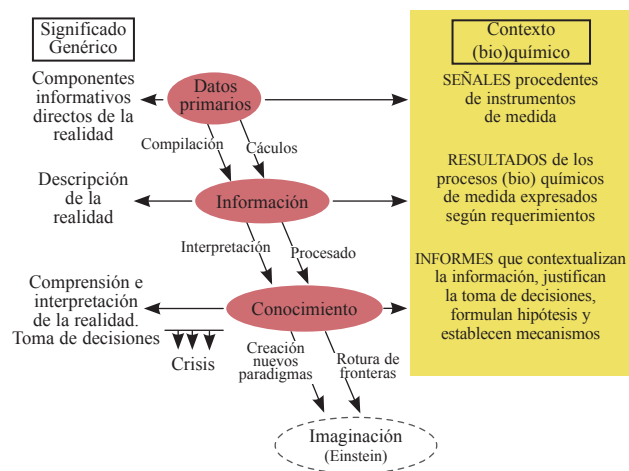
Significado Genérico

Componentes informativos directos de la realidad

Datos primarios

Compilación

Cáculos

Descripción de la realidad

Información

Interpretación

Procesado

Comprensión e interpretación de la realidad. Toma de decisiones

Conocimiento

Crisis

Creación nuevos paradigmas

Rotura de fronteras

Imaginación (Einstein)

Contexto (bio)químico

SEÑALES procedentes de instrumentos de medida

RESULTADOS de los procesos (bio) químicos de medida expresados según requerimientos

INFORMES que contextualizan la información, justifican la toma de decisiones, formulan hipótesis y establecen mecanismos